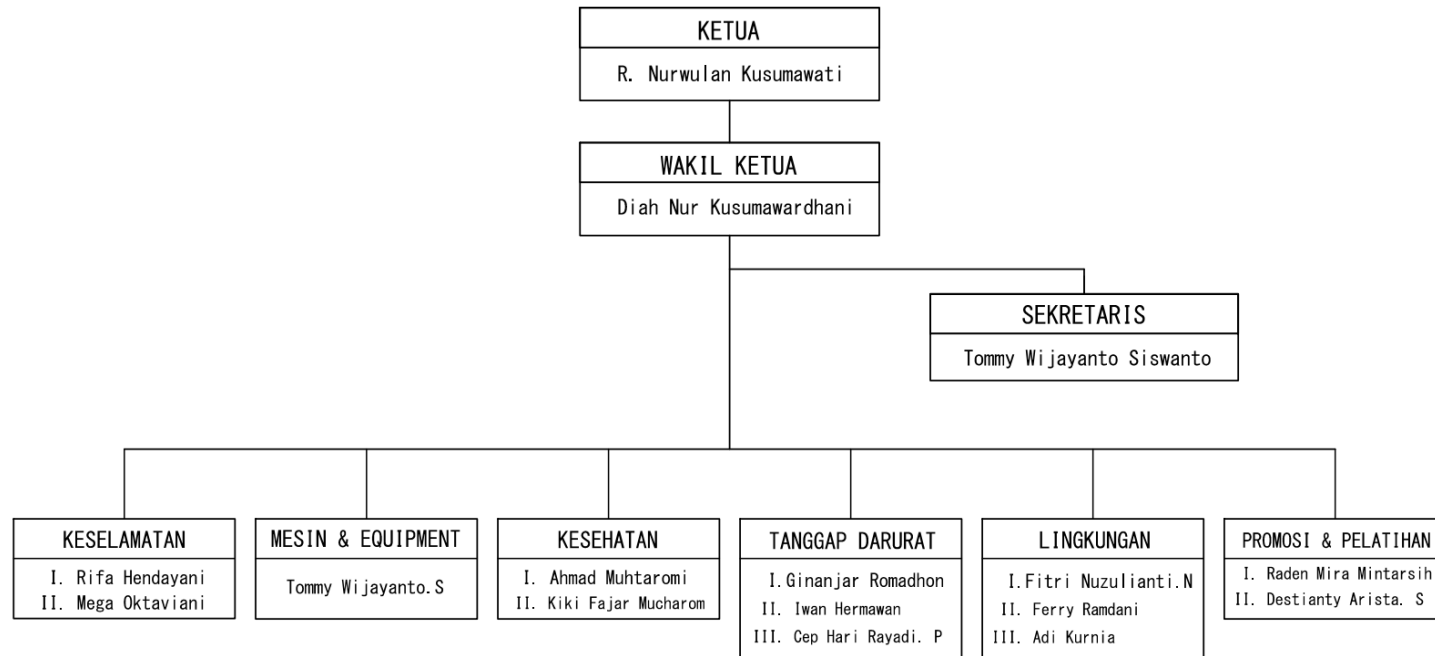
KETUA
R. Nurwulan Kusumawati

WAKIL KETUA
Diah Nur Kusumawardhani

SEKRETARIS
Tommy Wijayanto Siswanto

KESELAMATAN
I. Rifa Hendayani
II. Mega Oktaviani

MESIN & EQUIPMENT
Tommy Wijayanto.S

KESEHATAN
I. Ahmad Muhtaromi
II. Kiki Fajar Mucharom

TANGGAP DARURAT
I.Ginanjar Romadhon
II. Iwan Hermawan
III. Cep Hari Rayadi. P

LINGKUNGAN
I.Fitri Nuzulianti.N
II. Ferry Ramdani
III. Adi Kurnia

PROMOSI & PELATIHAN
I. Raden Mira Mintarsih
II. Destianty Arista. S